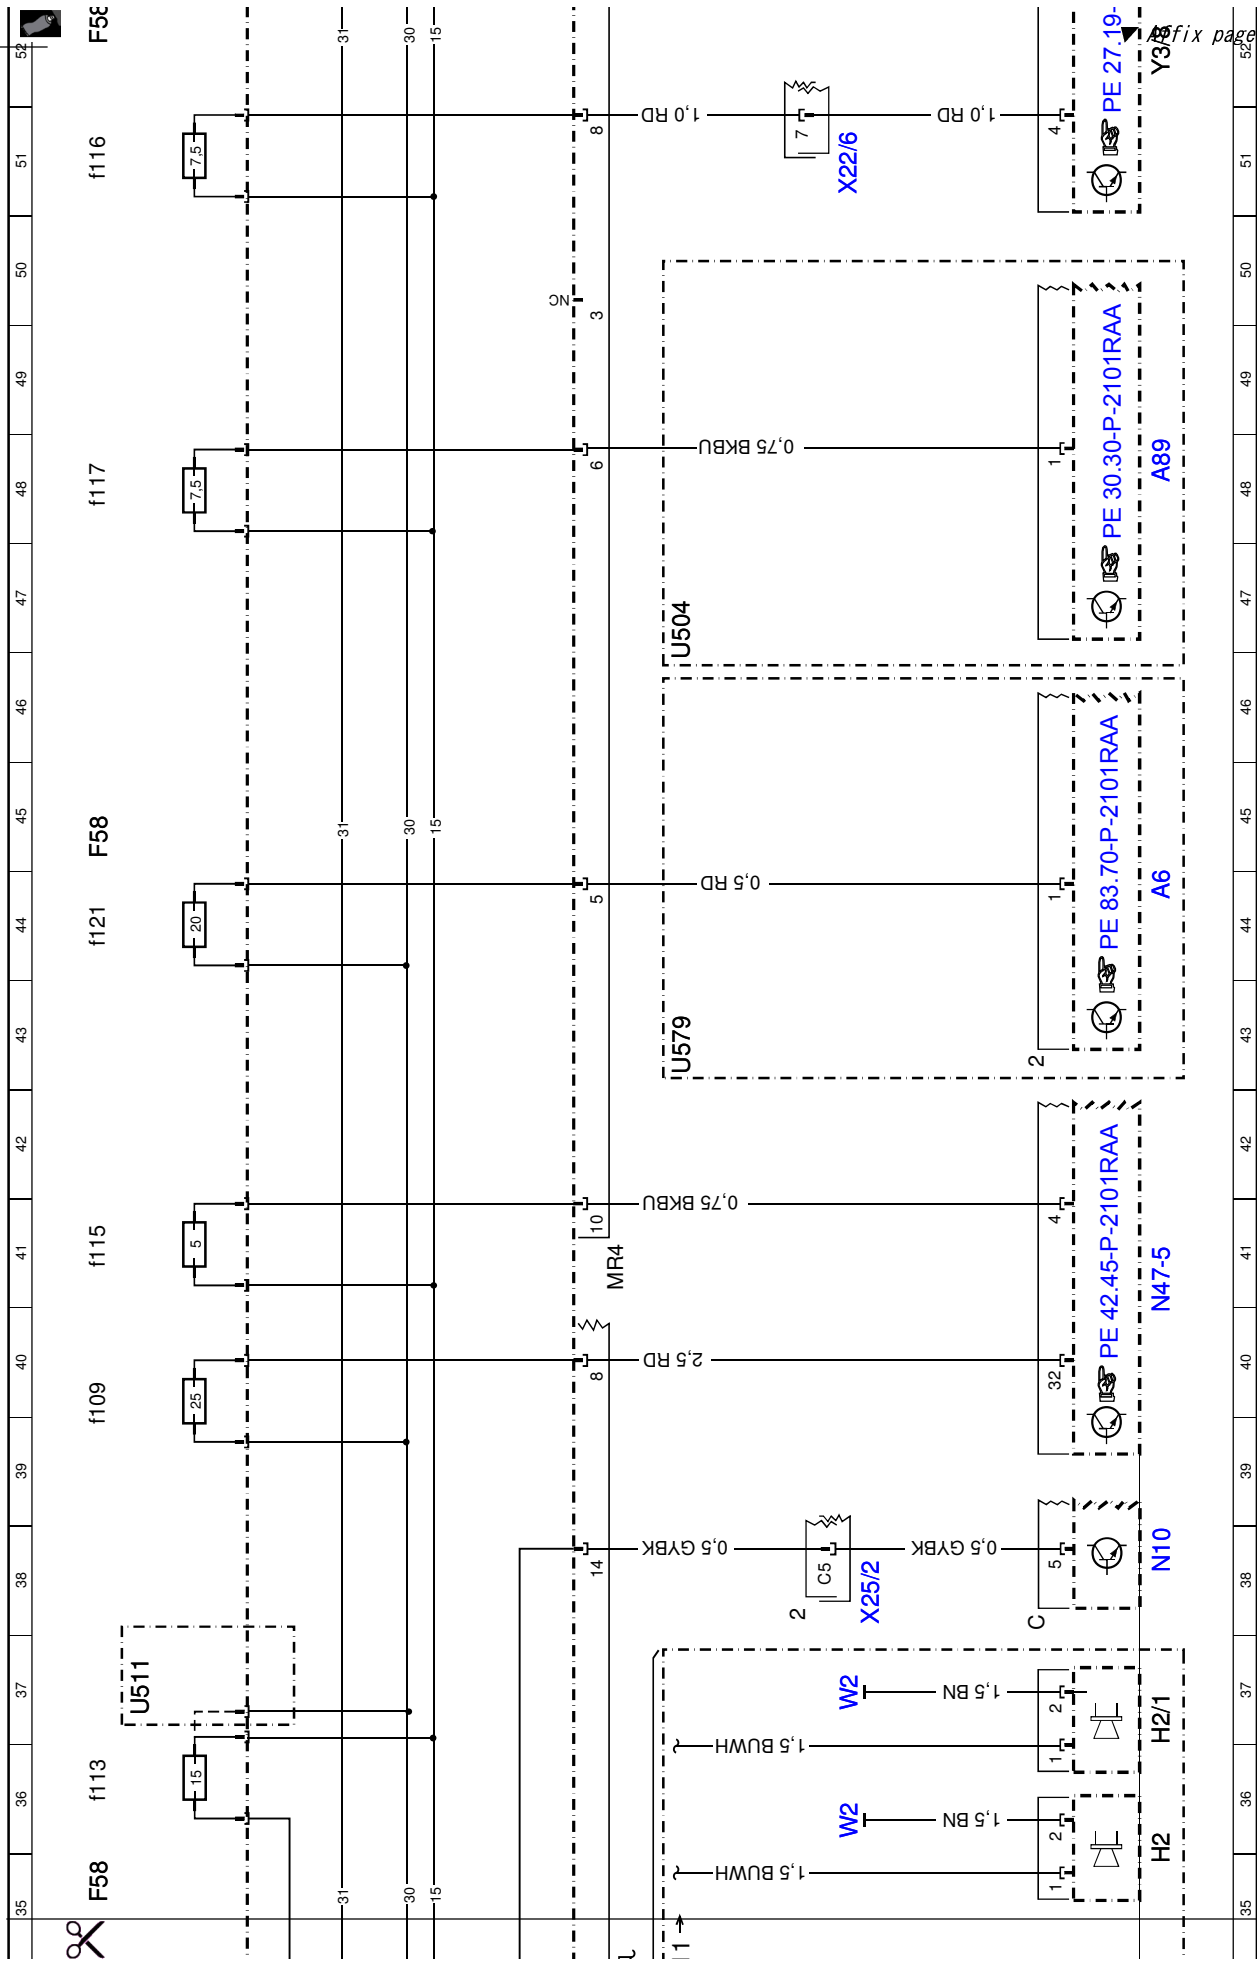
52
F58
51
f116
7,5
31
30
15
8
1,0 RD
7
X22/6
1,0 RD
4
PE 27.19-
Y3/
Affix page
50
NC
3
49
48
f117
7,5
6
0,75 BKBU
1
PE 30.30-P-2101RAA
A89
47
U504
46
45
F58
31
30
15
PE 83.70-P-2101RAA
44
f121
20
5
0,5 RD
1
A6
43
U579
2
42
41
f115
5
10
MR4
0,75 BKBU
4
PE 42.45-P-2101RAA
N47-5
40
f109
25
8
2,5 RD
32
39
38
14
0,5 GYBK
C5
X25/2
2
0,5 GYBK
5
C
N10
37
U511
W2
1,5 BN
2
1,5 BUWH
1
H2/1
36
f113
15
W2
1,5 BN
2
1,5 BUWH
1
H2
35
F58
31
30
15
1